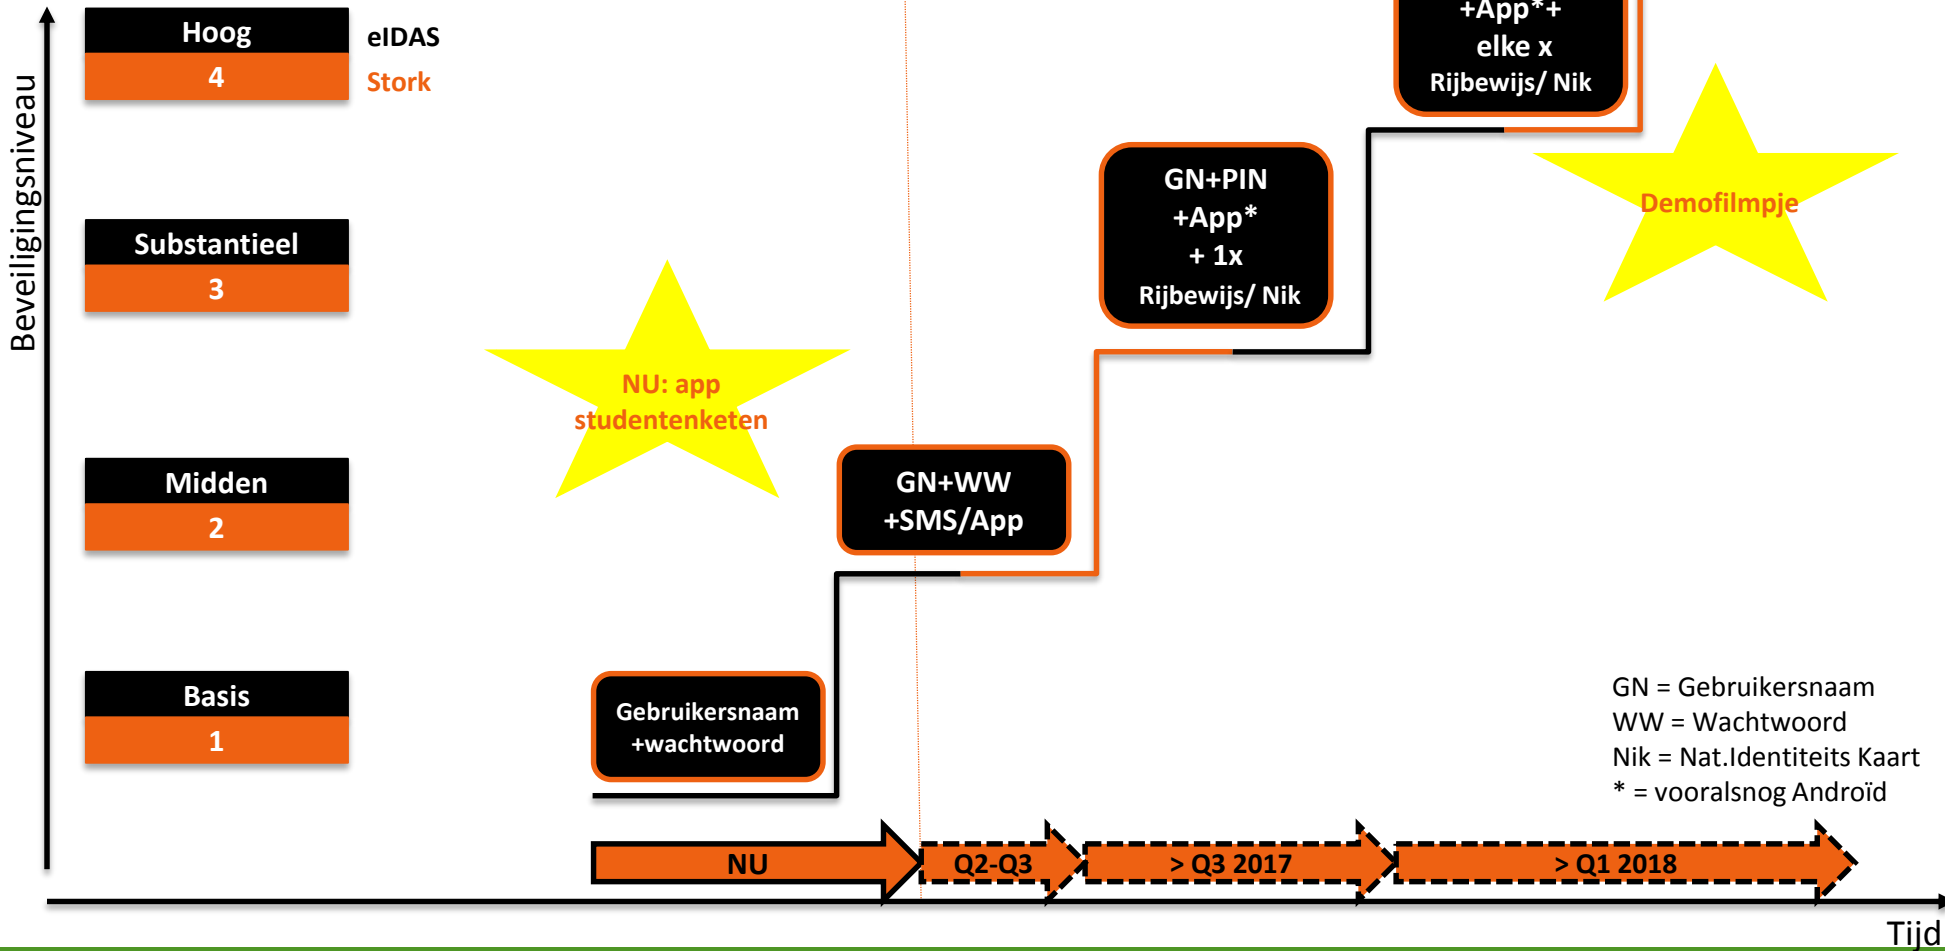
Beveiligingsniveau

Hoog
4

eIDAS
Stork

Substantieel
3

Midden
2

Basis
1

NU: app studentenketen

+App*+
elke x
Rijbewijs/ Nik

GN+PIN
+App*
+ 1x
Rijbewijs/ Nik

Demofilmpje

GN+WW
+SMS/App

Gebruikersnaam
+wachtwoord

GN = Gebruikersnaam
WW = Wachtwoord
Nik = Nat.Identiteits Kaart
* = vooralsnog Androïd

NU
Q2-Q3
> Q3 2017
> Q1 2018

Tijd